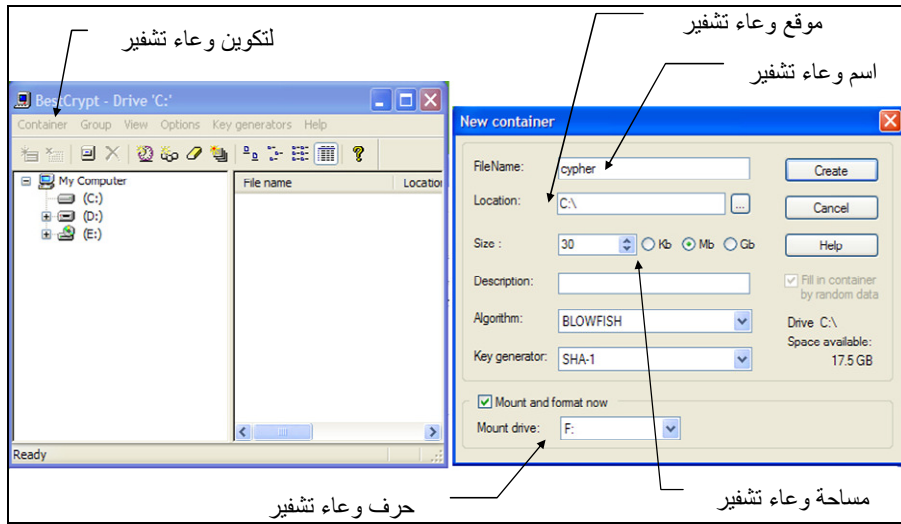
لتكوين وعاء تشفير

موقع وعاء تشفير

اسم وعاء تشفير

BestCrypt - Drive 'C:'

Container Group View Options Key generators Help

My Computer
(C:)
(D:)
(E:)

File name
Location

Ready

New container

FileName: cypher

Location: C:\

Size : 30 Kb Mb Gb

Description:

Algorithm: BLOWFISH

Key generator: SHA-1

Mount and format now

Mount drive: F:

Create

Cancel

Help

Fill in container by random data

Drive C:\
Space available: 17.5 GB

حرف وعاء تشفير

مساحة وعاء تشفير